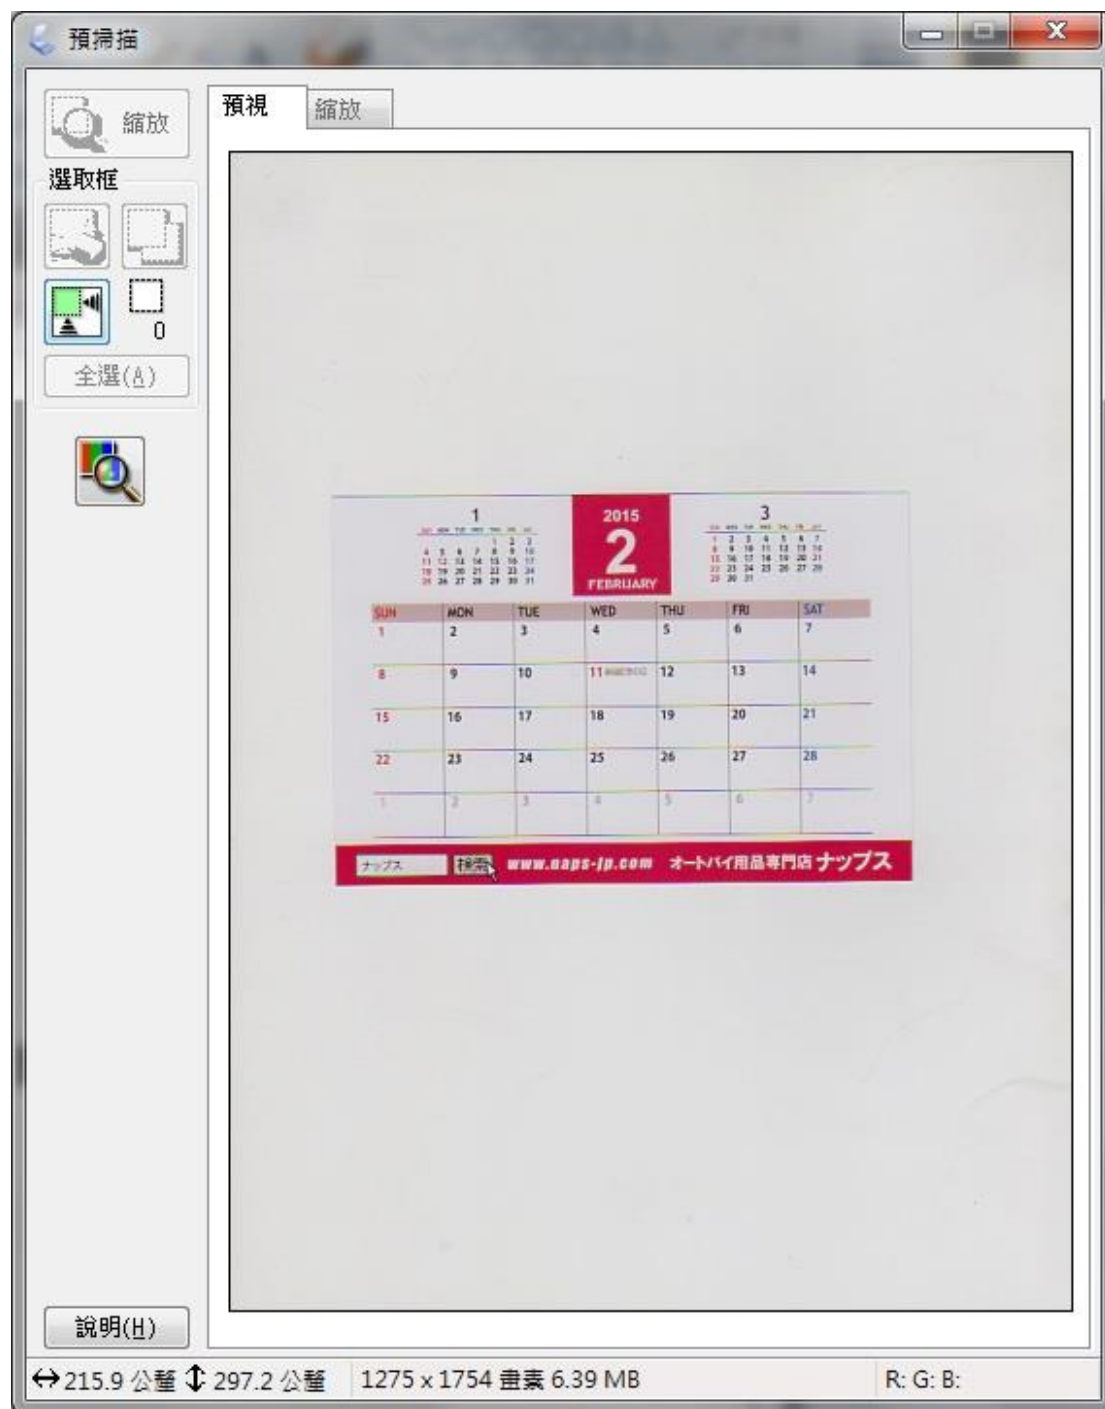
預掃描

縮放

選取框

0

全選(A)

預視 縮放

1

3

2015

2

FEBRUARY

| SUN | MON | TUE | WED | THU | FRI | SAT |
|---|---|---|---|---|---|---|
| 1 | 2 | 3 | 4 | 5 | 6 | 7 |
| 8 | 9 | 10 | 11 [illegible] | 12 | 13 | 14 |
| 15 | 16 | 17 | 18 | 19 | 20 | 21 |
| 22 | 23 | 24 | 25 | 26 | 27 | 28 |
| 1 | 2 | 3 | 4 | 5 | 6 | 7 |

ナップス 検索 www.naps-jp.com オートバイ用品専門店 ナップス

說明(H)

↔215.9 公釐 ↕ 297.2 公釐 1275 x 1754 畫素 6.39 MB R: G: B: